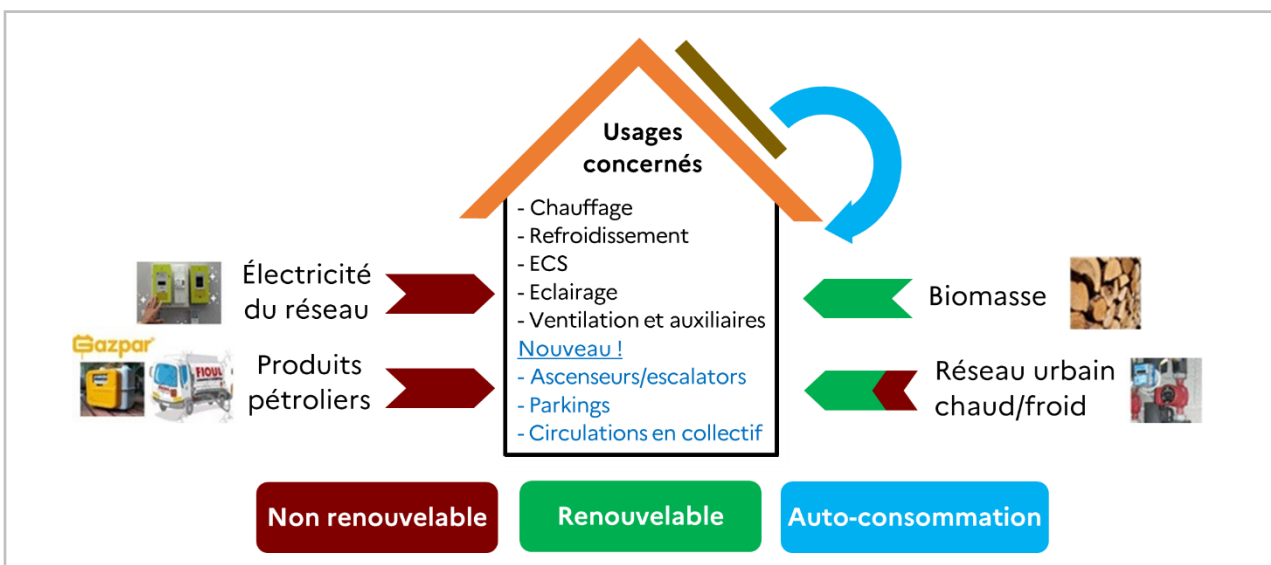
Usages concernés

- Chauffage
- Refroidissement
- ECS
- Eclairage
- Ventilation et auxiliaires
Nouveau !
- Ascenseurs/escalators
- Parkings
- Circulations en collectif

Électricité du réseau

Gazpar

FIOUL

Produits pétroliers

Biomasse

Réseau urbain chaud/froid

Non renouvelable

Renouvelable

Auto-consommation